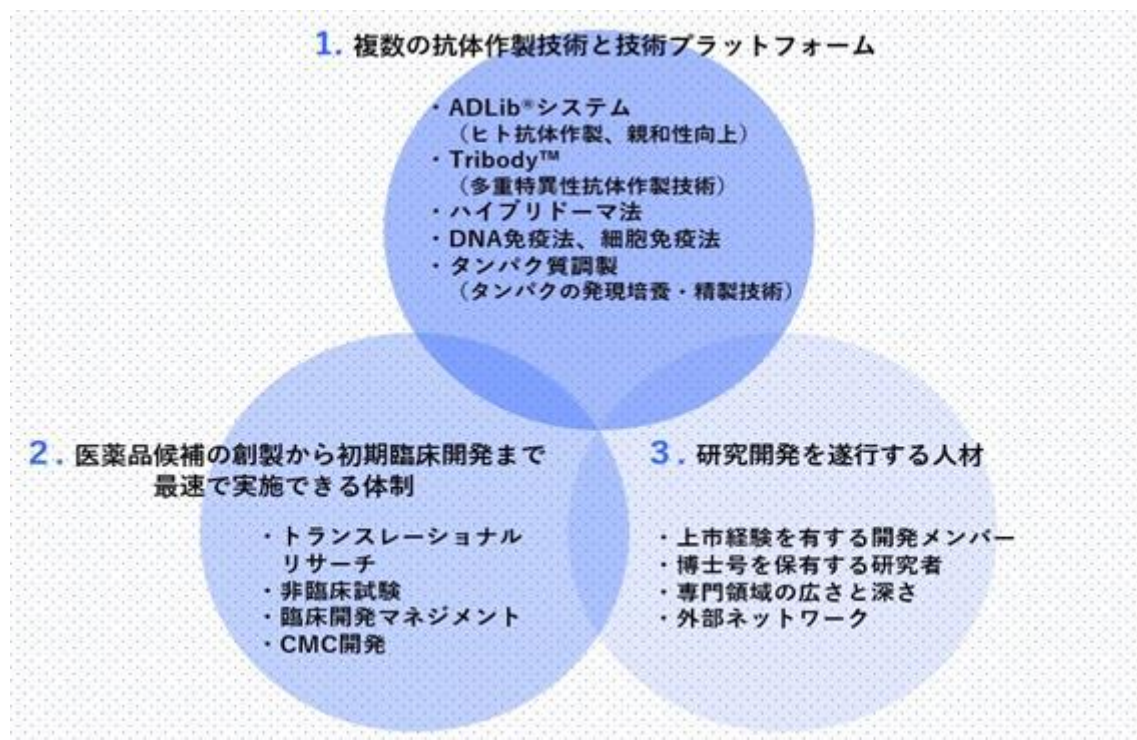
1. 複数の抗体作製技術と技術プラットフォーム

・ADLib®システム
（ヒト抗体作製、親和性向上）
・Tribody™
（多重特異性抗体作製技術）
・ハイブリドーマ法
・DNA免疫法、細胞免疫法
・タンパク質調製
（タンパクの発現培養・精製技術）

2. 医薬品候補の創製から初期臨床開発まで最速で実施できる体制

・トランスレーショナルリサーチ
・非臨床試験
・臨床開発マネジメント
・CMC開発

3. 研究開発を遂行する人材

・上市経験を有する開発メンバー
・博士号を保有する研究者
・専門領域の広さと深さ
・外部ネットワーク